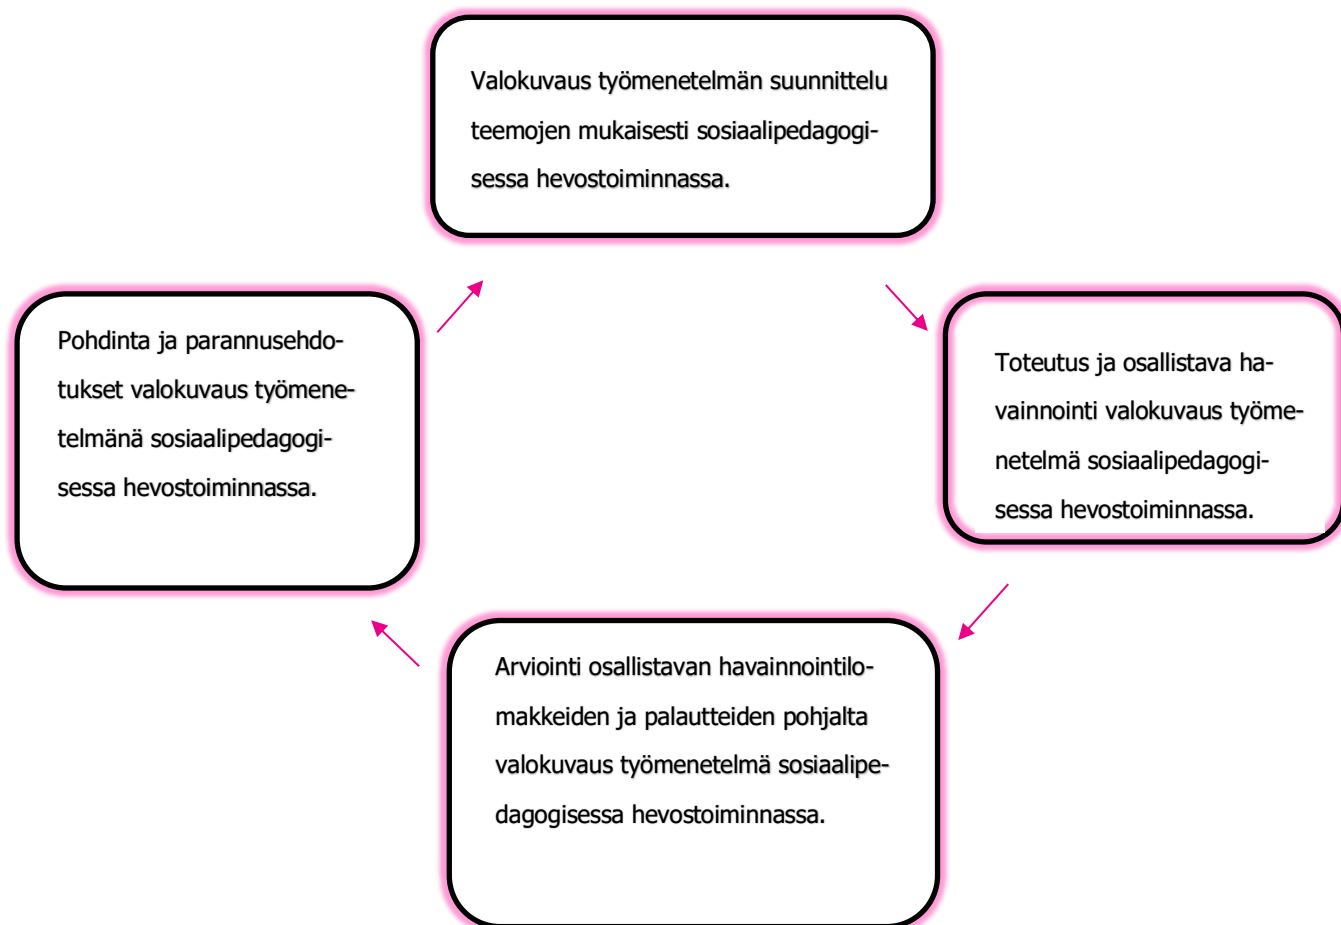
Valokuvaus työmenetelmän suunnittelu teemojen mukaisesti sosiaalipedagogisessa hevostoiminnassa.

Toteutus ja osallistava havainnointi valokuvaus työmenetelmä sosiaalipedagogisessa hevostoiminnassa.

Arviointi osallistavan havainnointilomakkeiden ja palautteiden pohjalta valokuvaus työmenetelmä sosiaalipedagogisessa hevostoiminnassa.

Pohdinta ja parannusehdotukset valokuvaus työmenetelmänä sosiaalipedagogisessa hevostoiminnassa.